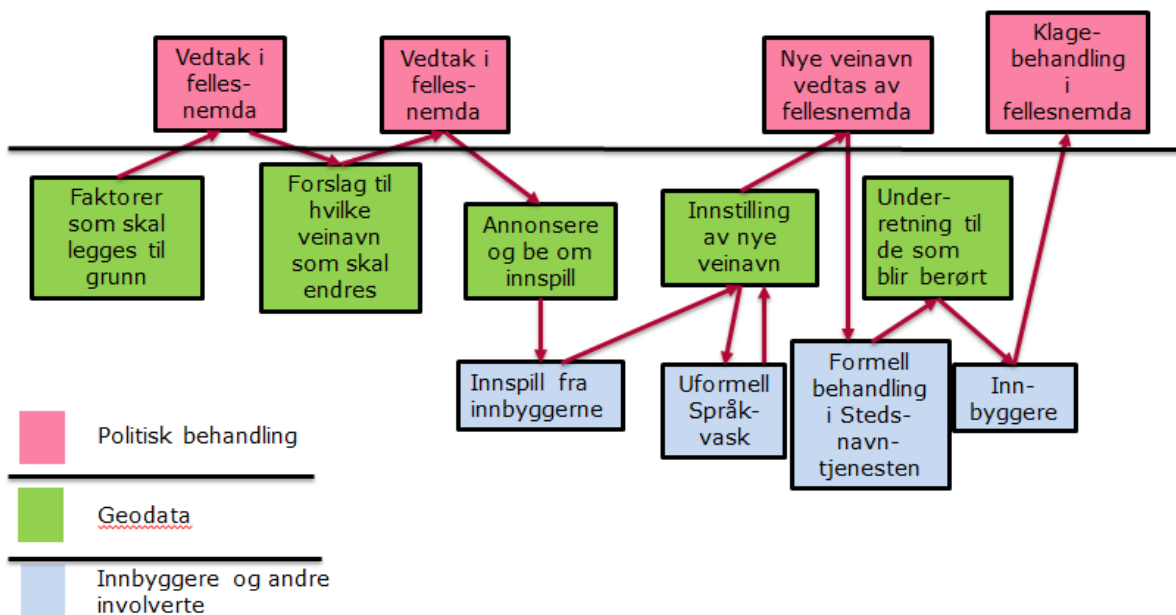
Vedtak i fellesnemda

Vedtak i fellesnemda

Nye veinavn vedtas av fellesnemda

Klagebehandling i fellesnemda

Faktorer som skal legges til grunn

Forslag til hvilke veinavn som skal endres

Annonsere og be om innspill

Innstilling av nye veinavn

Underretning til de som blir berørt

Innspill fra innbyggerne

Uformell Språkvask

Formell behandling i Stedsnavntjenesten

Innbyggere

Politisk behandling

Geodata

Innbyggere og andre involverte